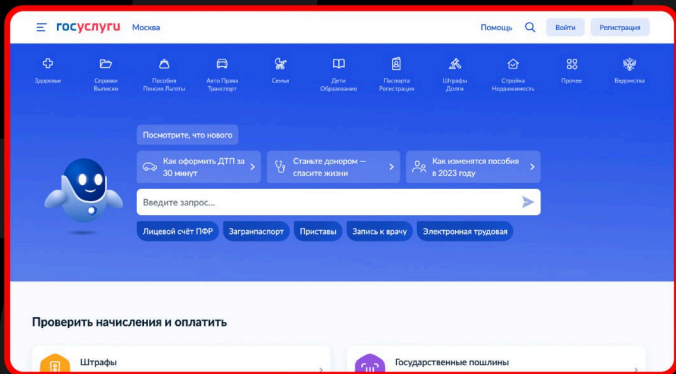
госуслуги Москва

Помощь Войти Регистрация

Здоровье
Справки Выписки
Пособия Пенсии Льготы
Авто Права Транспорт
Семья
Дети Образование
Паспорта Регистрация
Штрафы Долги
Стройка Недвижимость
Прочее
Ведомства

Посмотрите, что нового

Как оформить ДТП за 30 минут
Станьте донором — спасите жизни
Как изменятся пособия в 2023 году

Введите запрос...

Лицевой счёт ПФР
Загранпаспорт
Приставы
Запись к врачу
Электронная трудовая

Проверить начисления и оплатить

Штрафы
Государственные пошлины